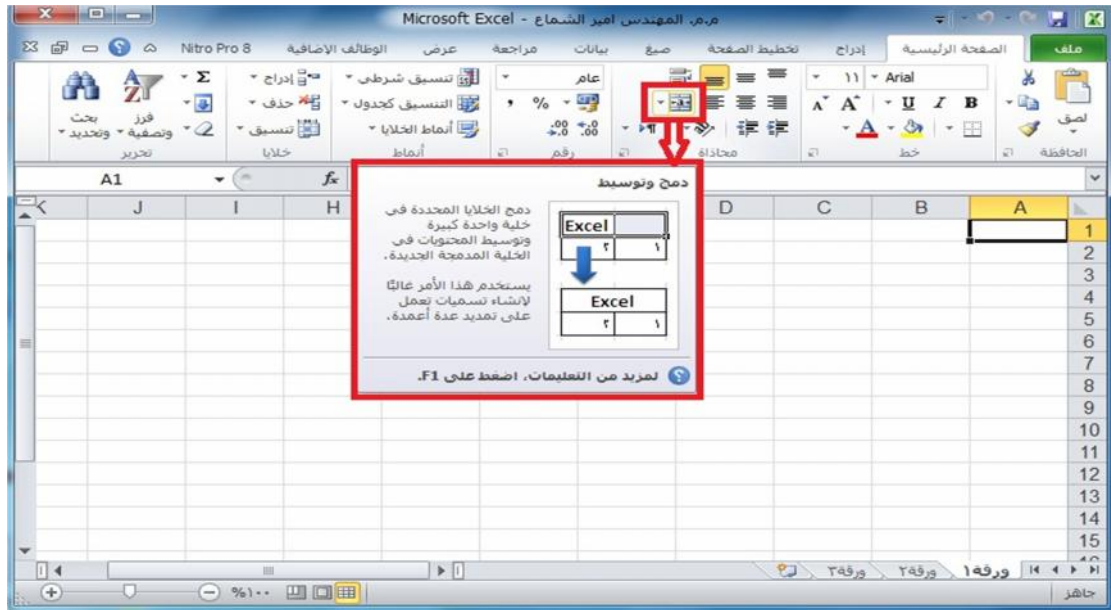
م.م. المهندس امير الشماع - Microsoft Excel

ملف | الصفحة الرئيسية | إدراج | تخطيط الصفحة | صيغ | بيانات | مراجعة | عرض | الوظائف الإضافية | Nitro Pro 8

لصق
الحافظة
Arial | ١١
B I U
خط
محاذاة
عام
% ,
رقم
تنسيق شرطي
التنسيق كجدول
أنماط الخلايا
أنماط
إدراج
حذف
تنسيق
خلايا
Σ
فرز وتصفية
بحث وتحديد
تحرير

A1
fx

دمج وتوسيط

دمج الخلايا المحددة في خلية واحدة كبيرة وتوسيط المحتويات في الخلية المدمجة الجديدة.

يستخدم هذا الأمر غالبًا لإنشاء تسميات تعمل على تمديد عدة أعمدة.

| Excel | |
|---|---|
| ٢ | ١ |

| Excel | |
|---|---|
| ٢ | ١ |

لمزيد من التعليمات، اضغط على F1.

A B C D H I J

1 2 3 4 5 6 7 8 9 10 11 12 13 14 15

ورقة١ ورقة٢ ورقة٣

جاهز
%١٠٠